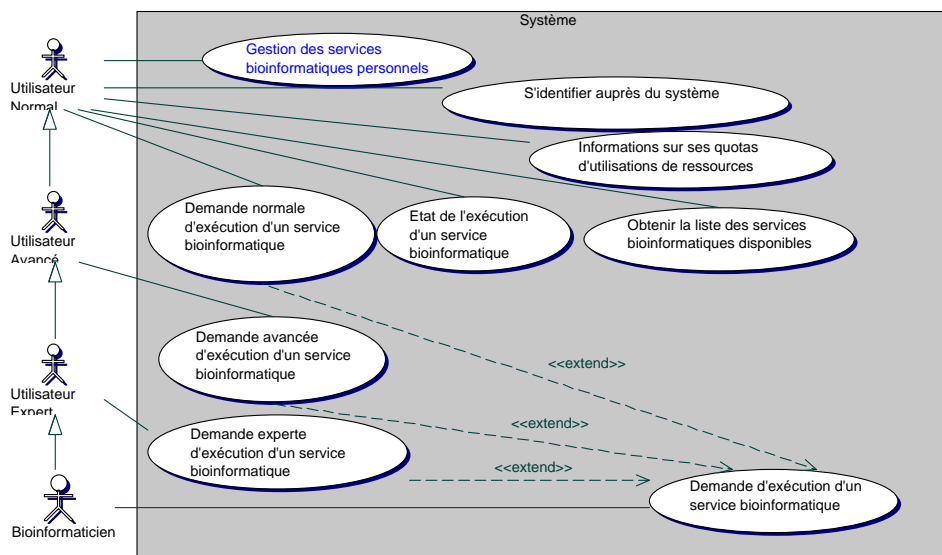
Système

Utilisateur Normal

Gestion des services bioinformatiques personnels

S'identifier auprès du système

Informations sur ses quotas d'utilisations de ressources

Demande normale d'exécution d'un service bioinformatique

Etat de l'exécution d'un service bioinformatique

Obtenir la liste des services bioinformatiques disponibles

Utilisateur Avancé

Demande avancée d'exécution d'un service bioinformatique

<<extend>>

Utilisateur Expert

<<extend>>

Demande experte d'exécution d'un service bioinformatique

<<extend>>

Bioinformaticien

Demande d'exécution d'un service bioinformatique